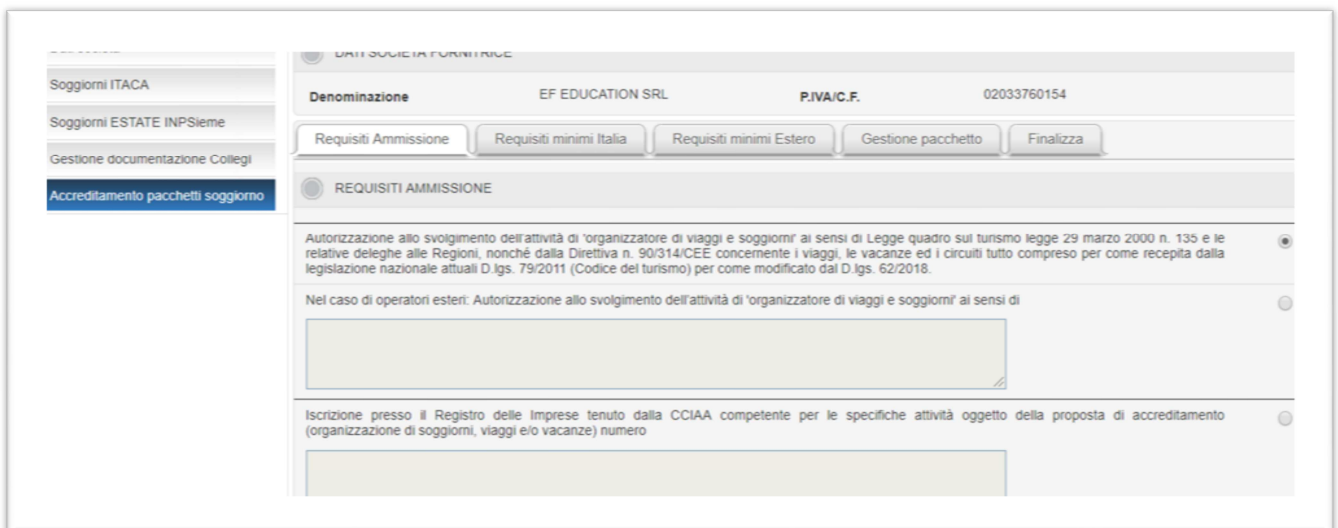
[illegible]

Soggiorni ITACA

Soggiorni ESTATE INPSieme

Gestione documentazione Collegi

Accreditamento pacchetti soggiorno

DATI SOCIETA FORNITRICE

| Denominazione | EF EDUCATION SRL | P.IVA/C.F. | 02033760154 |
|---|---|---|---|

Requisiti Ammissione | Requisiti minimi Italia | Requisiti minimi Estero | Gestione pacchetto | Finalizza

REQUISITI AMMISSIONE

Autorizzazione allo svolgimento dell'attività di 'organizzatore di viaggi e soggiorni' ai sensi di Legge quadro sul turismo legge 29 marzo 2000 n. 135 e le relative deleghe alle Regioni, nonché dalla Direttiva n. 90/314/CEE concernente i viaggi, le vacanze ed i circuiti tutto compreso per come recepita dalla legislazione nazionale attuali D.lgs. 79/2011 (Codice del turismo) per come modificato dal D.lgs. 62/2018.

Nel caso di operatori esteri: Autorizzazione allo svolgimento dell'attività di 'organizzatore di viaggi e soggiorni' ai sensi di

Iscrizione presso il Registro delle Imprese tenuto dalla CCIAA competente per le specifiche attività oggetto della proposta di accreditamento (organizzazione di soggiorni, viaggi e/o vacanze) numero